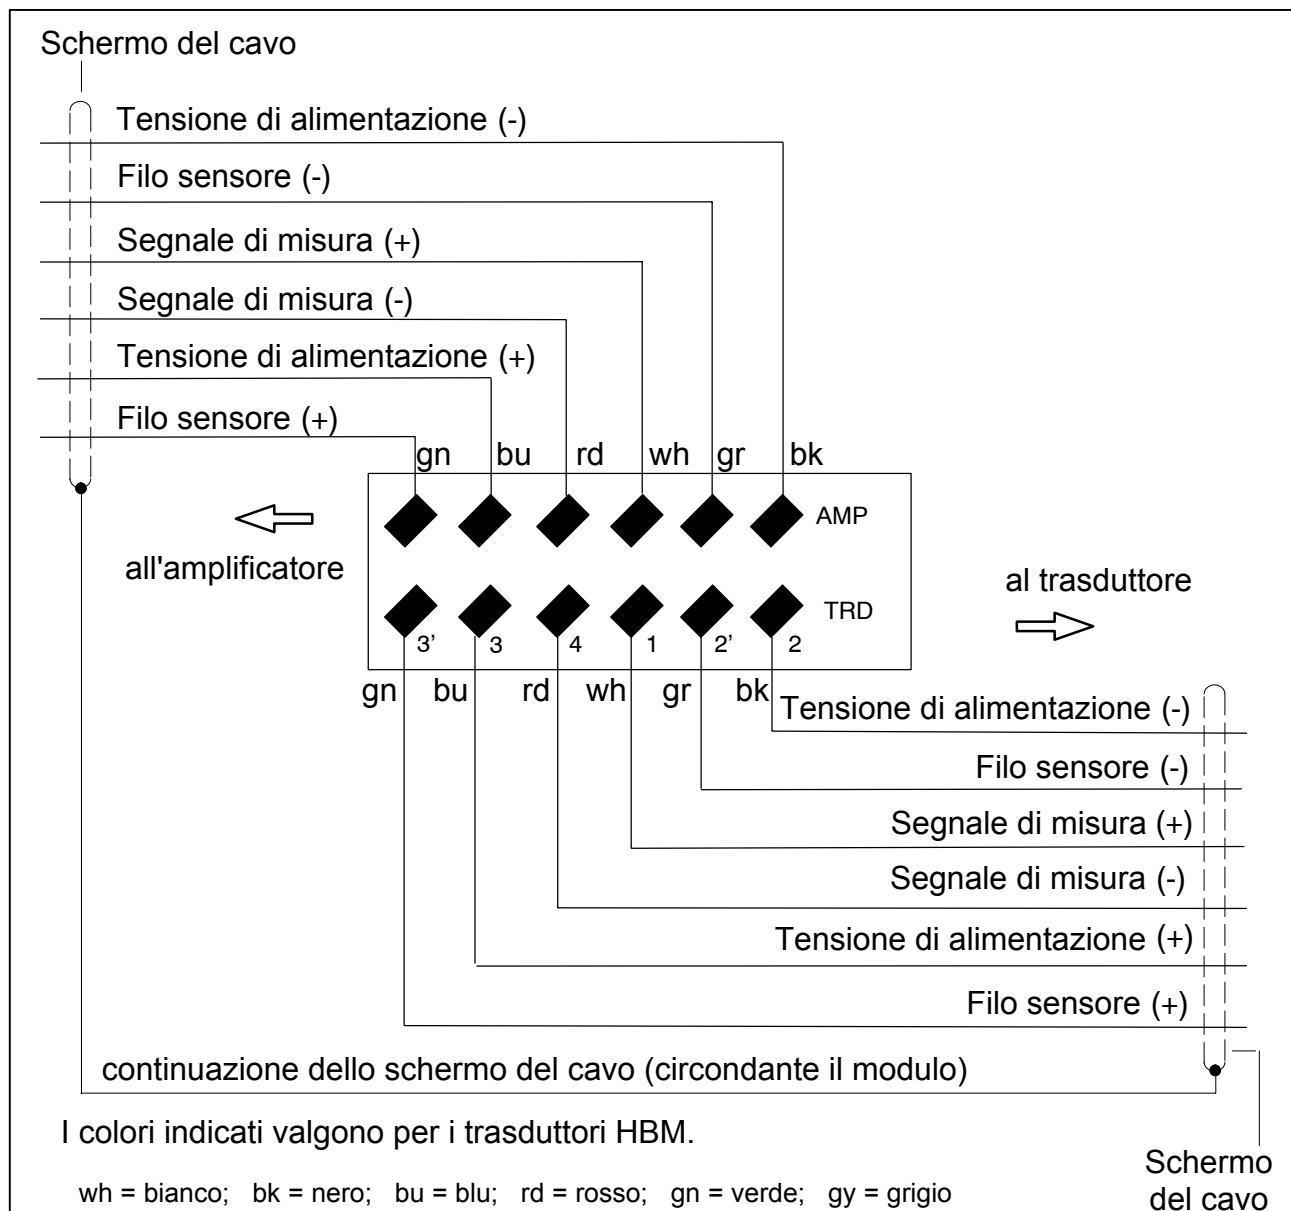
Schermo del cavo

Tensione di alimentazione (-)

Filo sensore (-)

Segnale di misura (+)

Segnale di misura (-)

Tensione di alimentazione (+)

Filo sensore (+)

gn bu rd wh gr bk

AMP

all'amplificatore

al trasduttore

TRD

3' 3 4 1 2' 2

gn bu rd wh gr bk

Tensione di alimentazione (-)

Filo sensore (-)

Segnale di misura (+)

Segnale di misura (-)

Tensione di alimentazione (+)

Filo sensore (+)

continuazione dello schermo del cavo (circondante il modulo)

I colori indicati valgono per i trasduttori HBM.

wh = bianco; bk = nero; bu = blu; rd = rosso; gn = verde; gy = grigio

Schermo del cavo